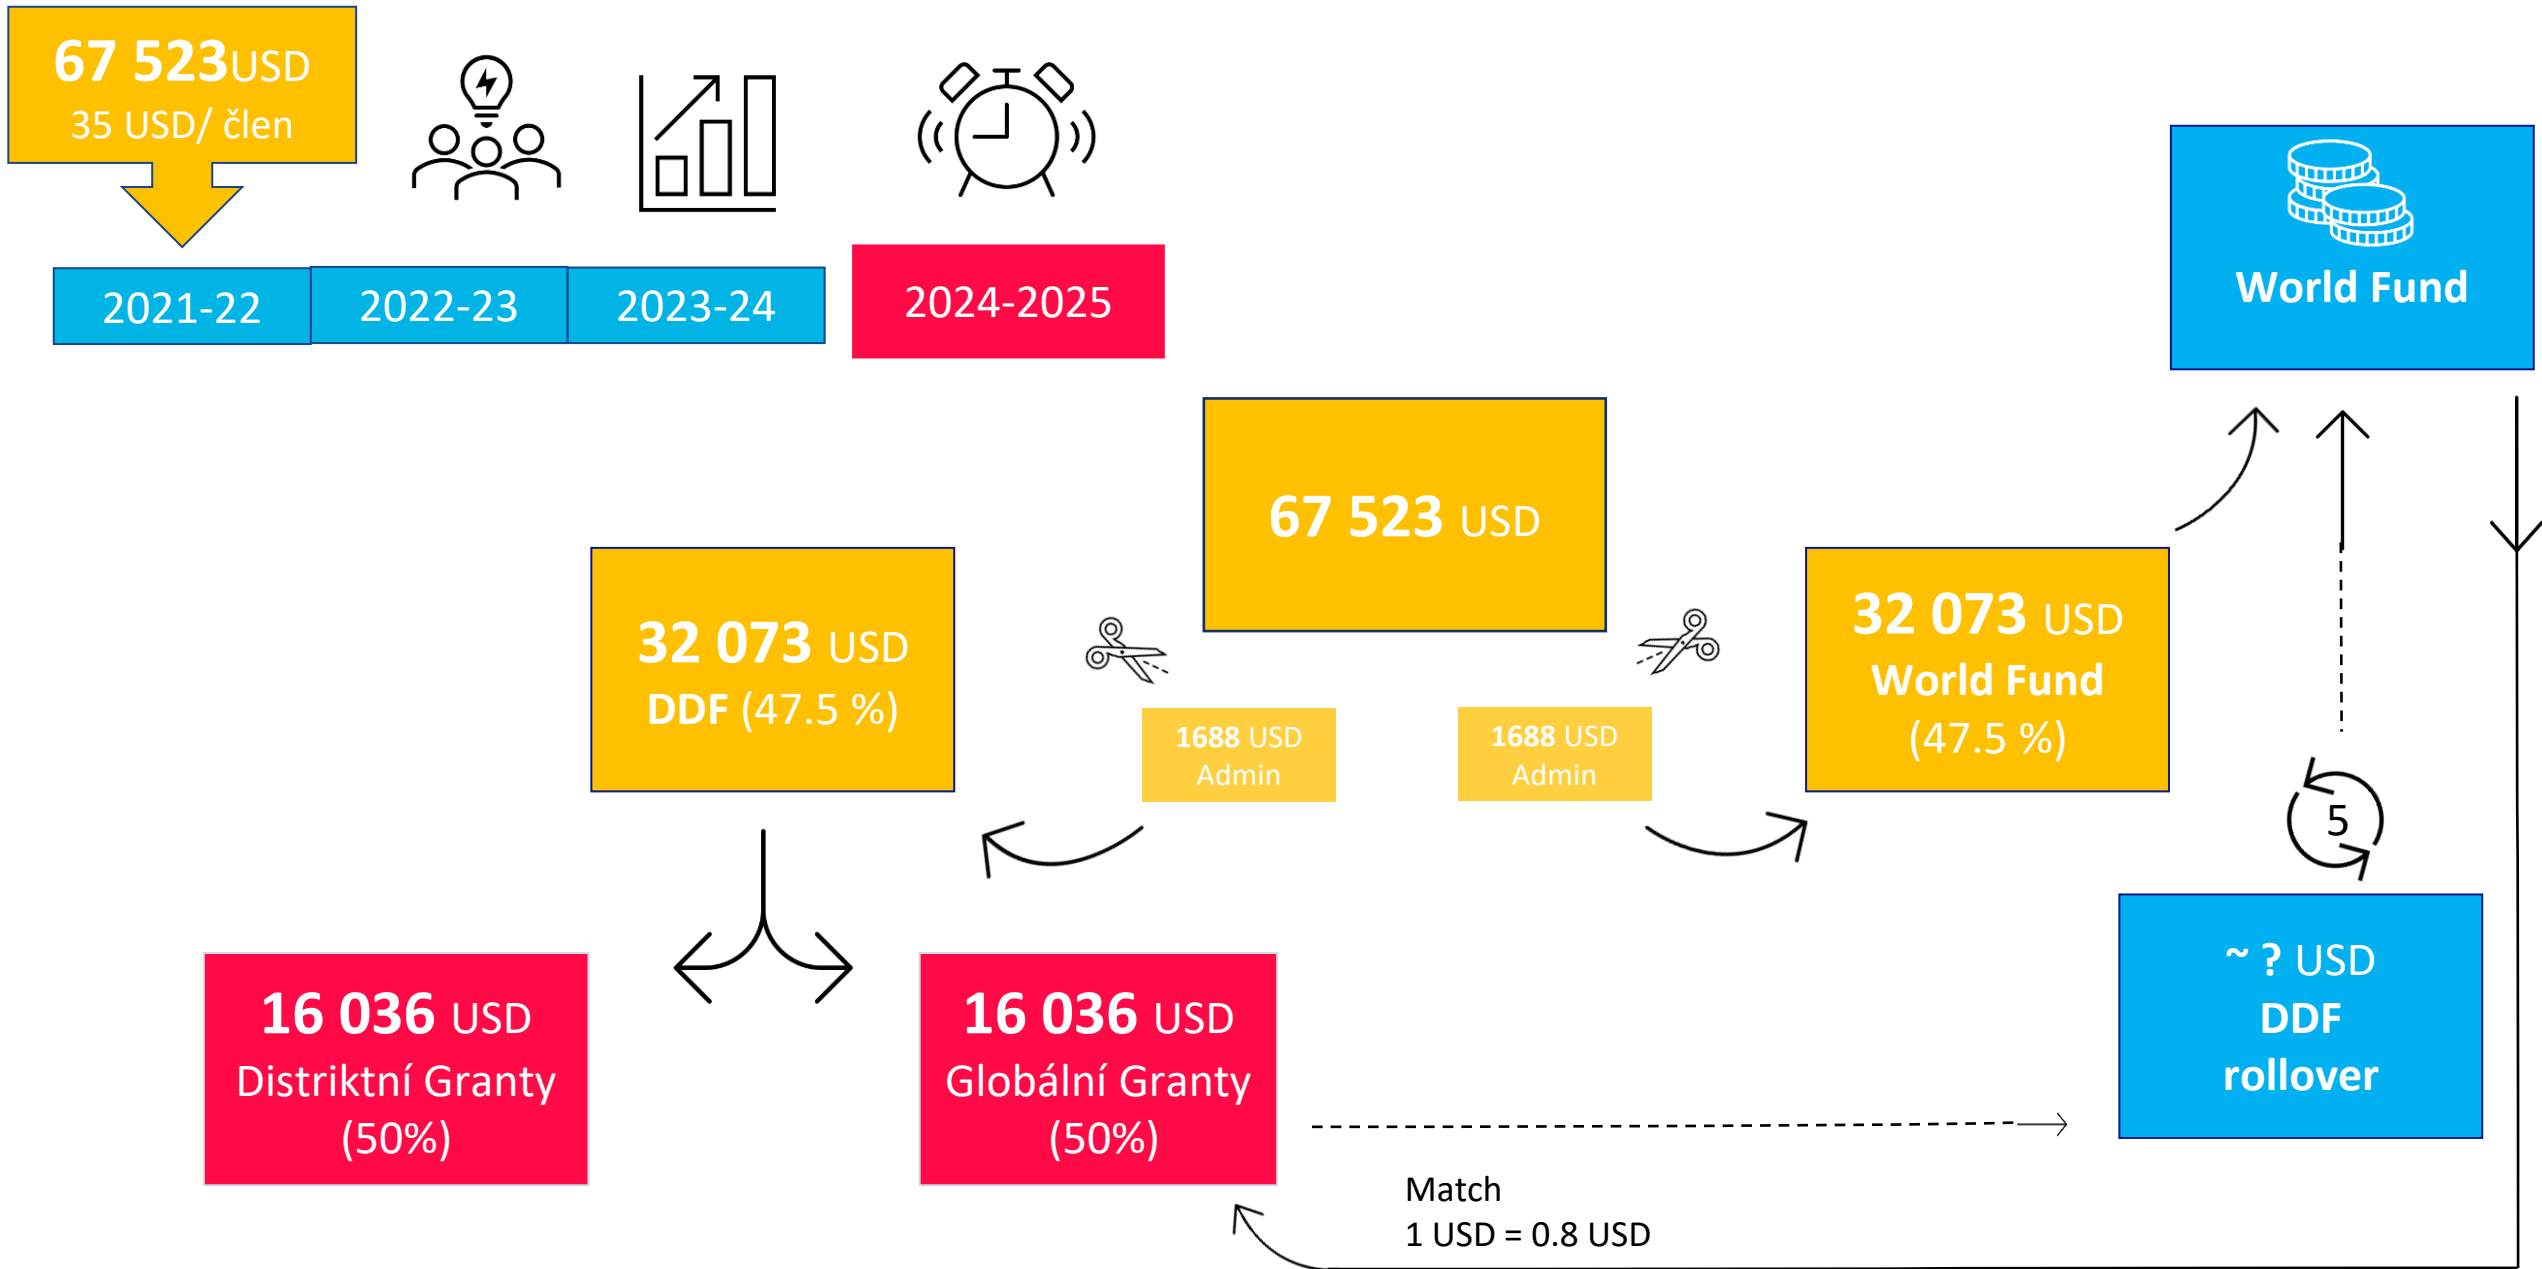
67 523USD
35 USD/ člen

2021-22

2022-23

2023-24

2024-2025

World Fund

67 523 USD

32 073 USD
DDF (47.5 %)

1688 USD
Admin

1688 USD
Admin

32 073 USD
World Fund
(47.5 %)

5

16 036 USD
Distriktní Granty
(50%)

16 036 USD
Globální Granty
(50%)

~ ? USD
DDF
rollover

Match
1 USD = 0.8 USD